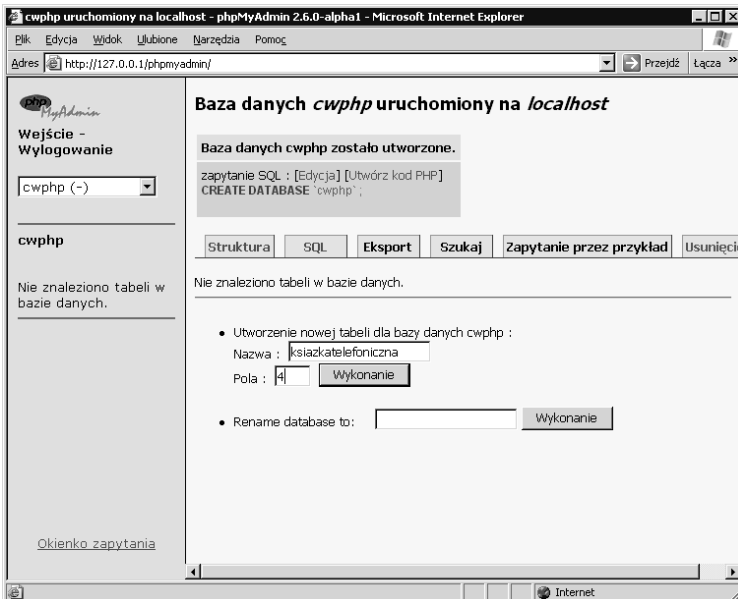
cwphp uruchomiony na localhost - phpMyAdmin 2.6.0-alpha1 - Microsoft Internet Explorer

Plik Edycja Widok Ulubione Narzędzia Pomoc

Adres http://127.0.0.1/phpmyadmin/

Przejdź Łącza »

phpMyAdmin

Wejście - Wylogowanie

cwphp (-)

cwphp

Nie znaleziono tabeli w bazie danych.

Okienko zapytania

Baza danych *cwphp* uruchomiony na *localhost*

Baza danych cwphp zostało utworzone.

zapytanie SQL : [Edycja] [Utwórz kod PHP]
CREATE DATABASE `cwphp` ;

| Struktura | SQL | Eksport | Szukaj | Zapytanie przez przykład | Usunięci |
|---|---|---|---|---|---|

Nie znaleziono tabeli w bazie danych.

• Utworzenie nowej tabeli dla bazy danych cwphp :
Nazwa : ksiazkatelefoniczna
Pola : 4 Wykonanie

• Rename database to: Wykonanie

Internet